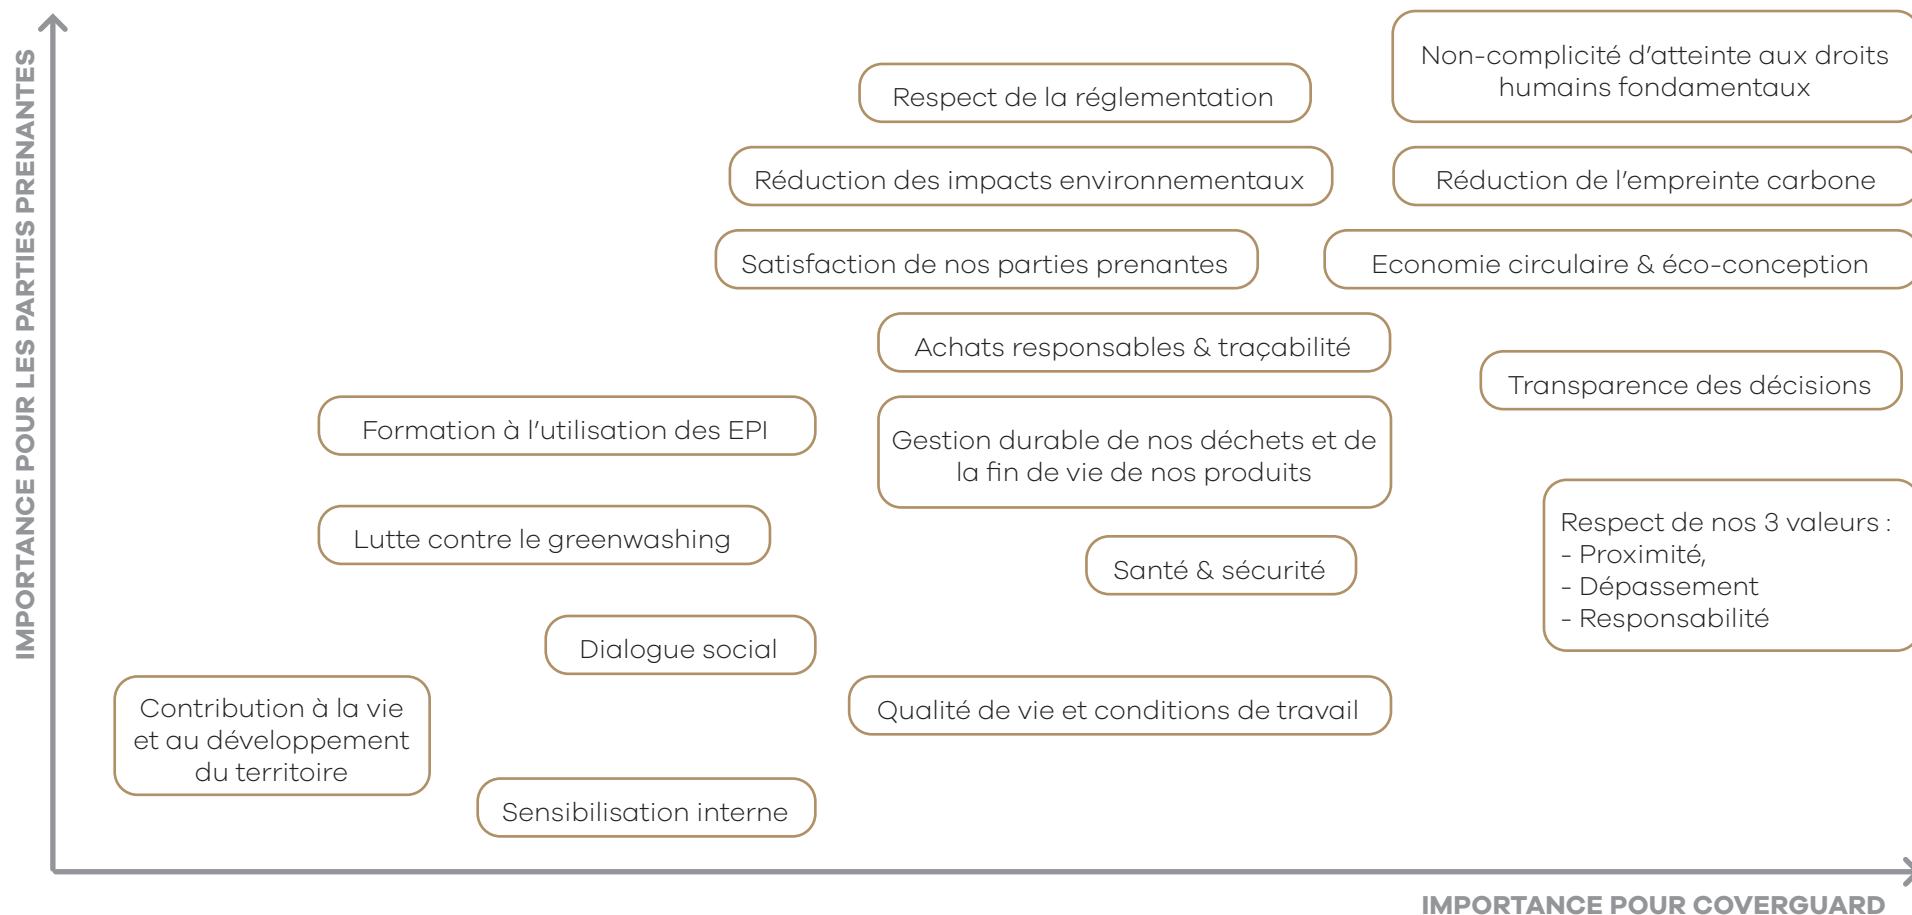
IMPORTANCE POUR LES PARTIES PRENANTES

Non-complicité d'atteinte aux droits humains fondamentaux

Respect de la réglementation

Réduction des impacts environnementaux

Réduction de l'empreinte carbone

Satisfaction de nos parties prenantes

Economie circulaire & éco-conception

Achats responsables & traçabilité

Transparence des décisions

Formation à l'utilisation des EPI

Gestion durable de nos déchets et de la fin de vie de nos produits

Respect de nos 3 valeurs :
- Proximité,
- Dépassement
- Responsabilité

Lutte contre le greenwashing

Santé & sécurité

Dialogue social

Contribution à la vie et au développement du territoire

Qualité de vie et conditions de travail

Sensibilisation interne

IMPORTANCE POUR COVERGUARD